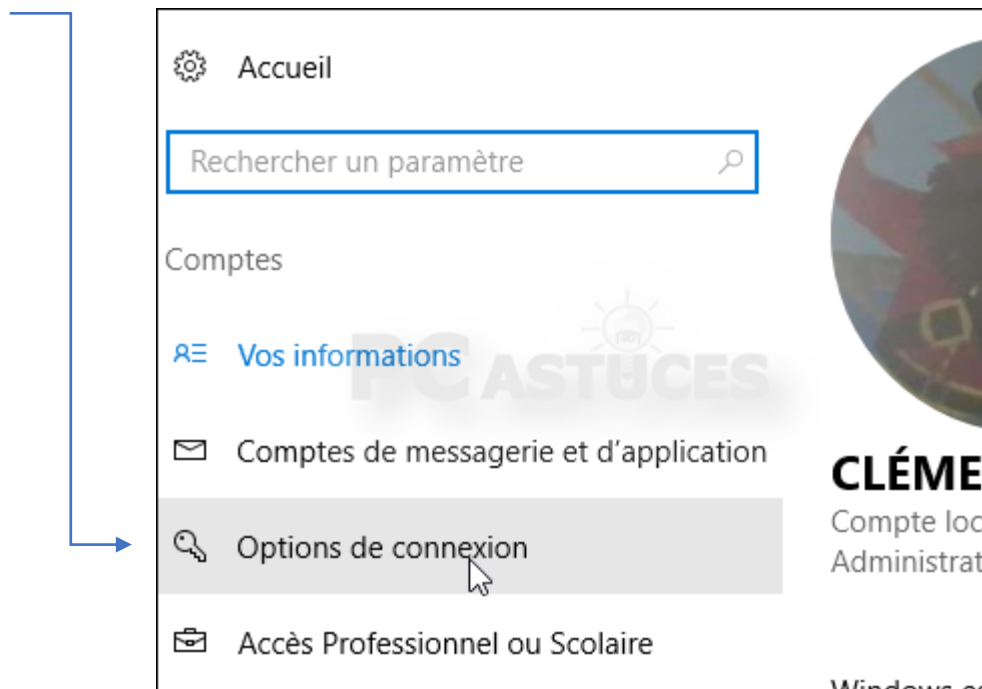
Accueil

Rechercher un paramètre

Comptes

Vos informations

PC ASTUCES

Comptes de messagerie et d'application

Options de connexion

Accès Professionnel ou Scolaire

CLÉME

Compte loc

Administrat

Windows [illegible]